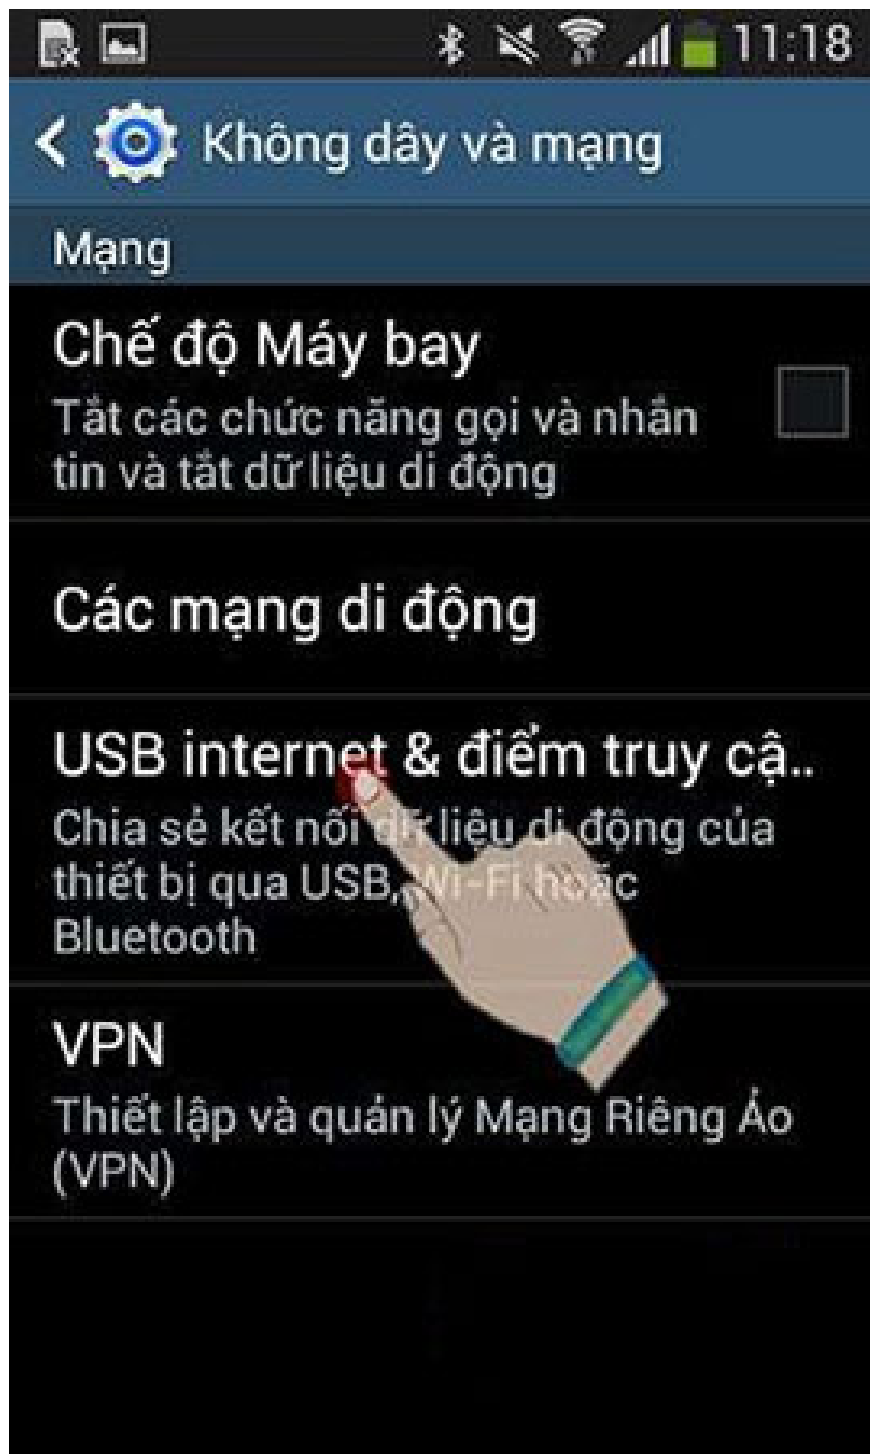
11:18

Không dây và mạng

Mạng

Chế độ Máy bay

Tắt các chức năng gọi và nhắn tin và tắt dữ liệu di động

Các mạng di động

USB internet & điểm truy cậ..

Chia sẻ kết nối dữ liệu di động của thiết bị qua USB, Wi-Fi hoặc Bluetooth

VPN

Thiết lập và quản lý Mạng Riêng Ảo (VPN)